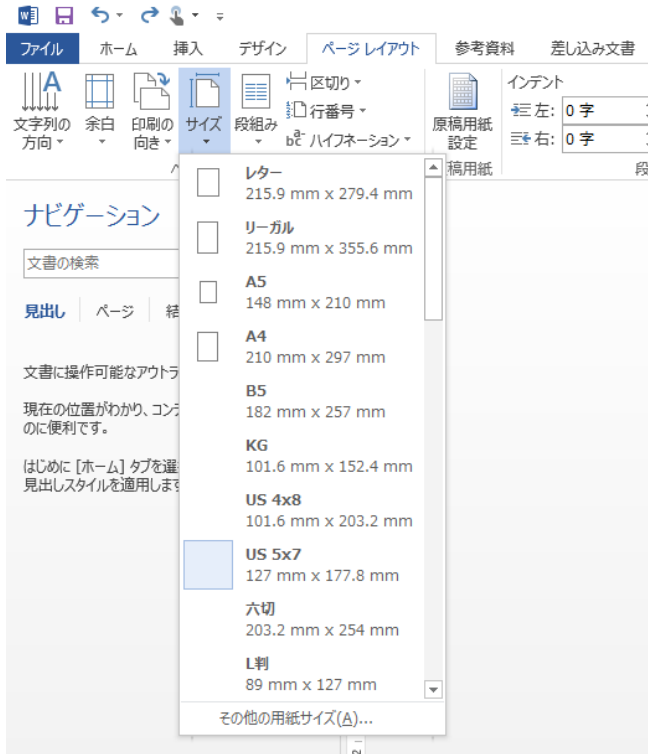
ファイル　ホーム　挿入　デザイン　ページ レイアウト　参考資料　差し込み文書

文字列の方向　余白　印刷の向き　サイズ　段組み　区切り　行番号　ハイフネーション　原稿用紙設定　インデント　左: 0 字　右: 0 字

原稿用紙　段

ナビゲーション

文書の検索

見出し　ページ　結

文書に操作可能なアウトラ

現在の位置がわかり、コンテ のに便利です。

はじめに [ホーム] タブを選 見出しスタイルを適用します

レター
215.9 mm x 279.4 mm

リーガル
215.9 mm x 355.6 mm

A5
148 mm x 210 mm

A4
210 mm x 297 mm

B5
182 mm x 257 mm

KG
101.6 mm x 152.4 mm

US 4x8
101.6 mm x 203.2 mm

US 5x7
127 mm x 177.8 mm

六切
203.2 mm x 254 mm

L判
89 mm x 127 mm

その他の用紙サイズ(A)...